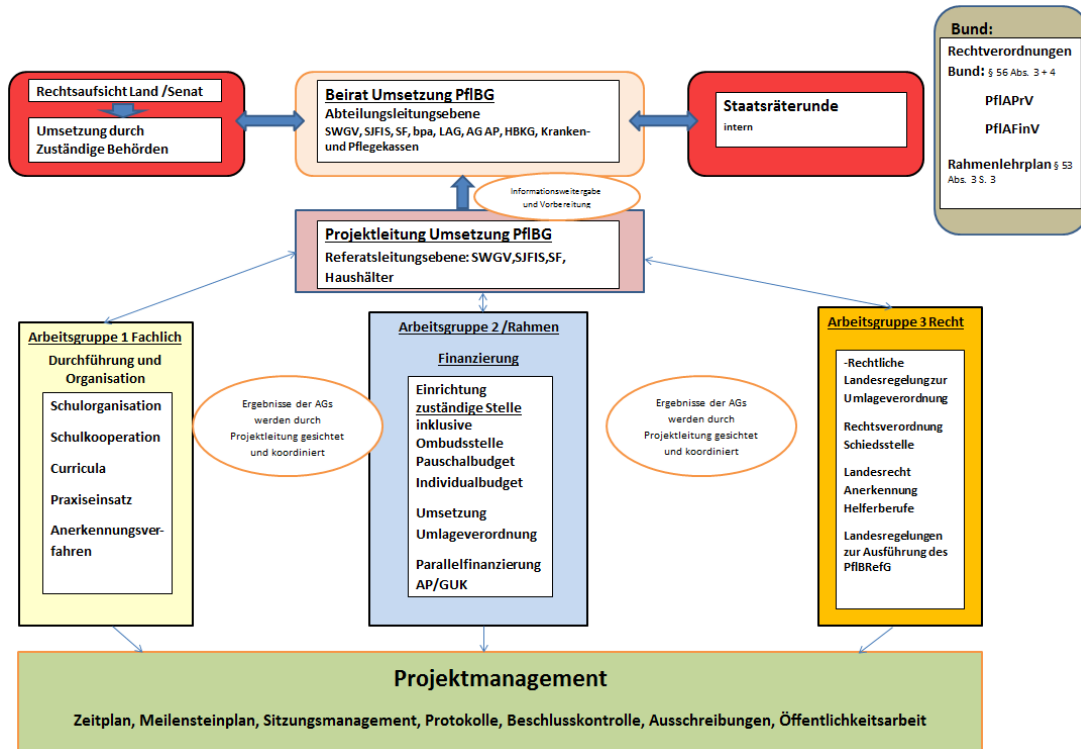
Bund:
Rechtverordnungen
Bund: § 56 Abs. 3 + 4
PflAPrV
PflAFinV
Rahmenlehrplan § 53 Abs. 3 S. 3

Rechtsaufsicht Land /Senat
Umsetzung durch Zuständige Behörden

Beirat Umsetzung PflBG
Abteilungsleitungsebene
SWGV, SJFIS, SF, bpa, LAG, AG AP, HBKG, Kranken- und Pflegekassen

Staatsräterunde
intern

Informationsweitergabe und Vorbereitung

Projektleitung Umsetzung PflBG
Referatsleitungsebene: SWGV,SJFIS,SF, Haushälter

Arbeitsgruppe 1 Fachlich
Durchführung und Organisation
Schulorganisation
Schulkooperation
Curricula
Praxiseinsatz
Anerkennungsverfahren

Ergebnisse der AGs werden durch Projektleitung gesichtet und koordiniert

Arbeitsgruppe 2 /Rahmen
Finanzierung
Einrichtung zuständige Stelle inklusive Ombudsstelle
Pauschalbudget
Individualbudget
Umsetzung Umlageverordnung
Parallelfinanzierung AP/GUK

Ergebnisse der AGs werden durch Projektleitung gesichtet und koordiniert

Arbeitsgruppe 3 Recht
-Rechtliche Landesregelung zur Umlageverordnung
Rechtsverordnung Schiedsstelle
Landesrecht Anerkennung Helferberufe
Landesregelungen zur Ausführung des PflBRefG

Projektmanagement
Zeitplan, Meilensteinplan, Sitzungsmanagement, Protokolle, Beschlusskontrolle, Ausschreibungen, Öffentlichkeitsarbeit